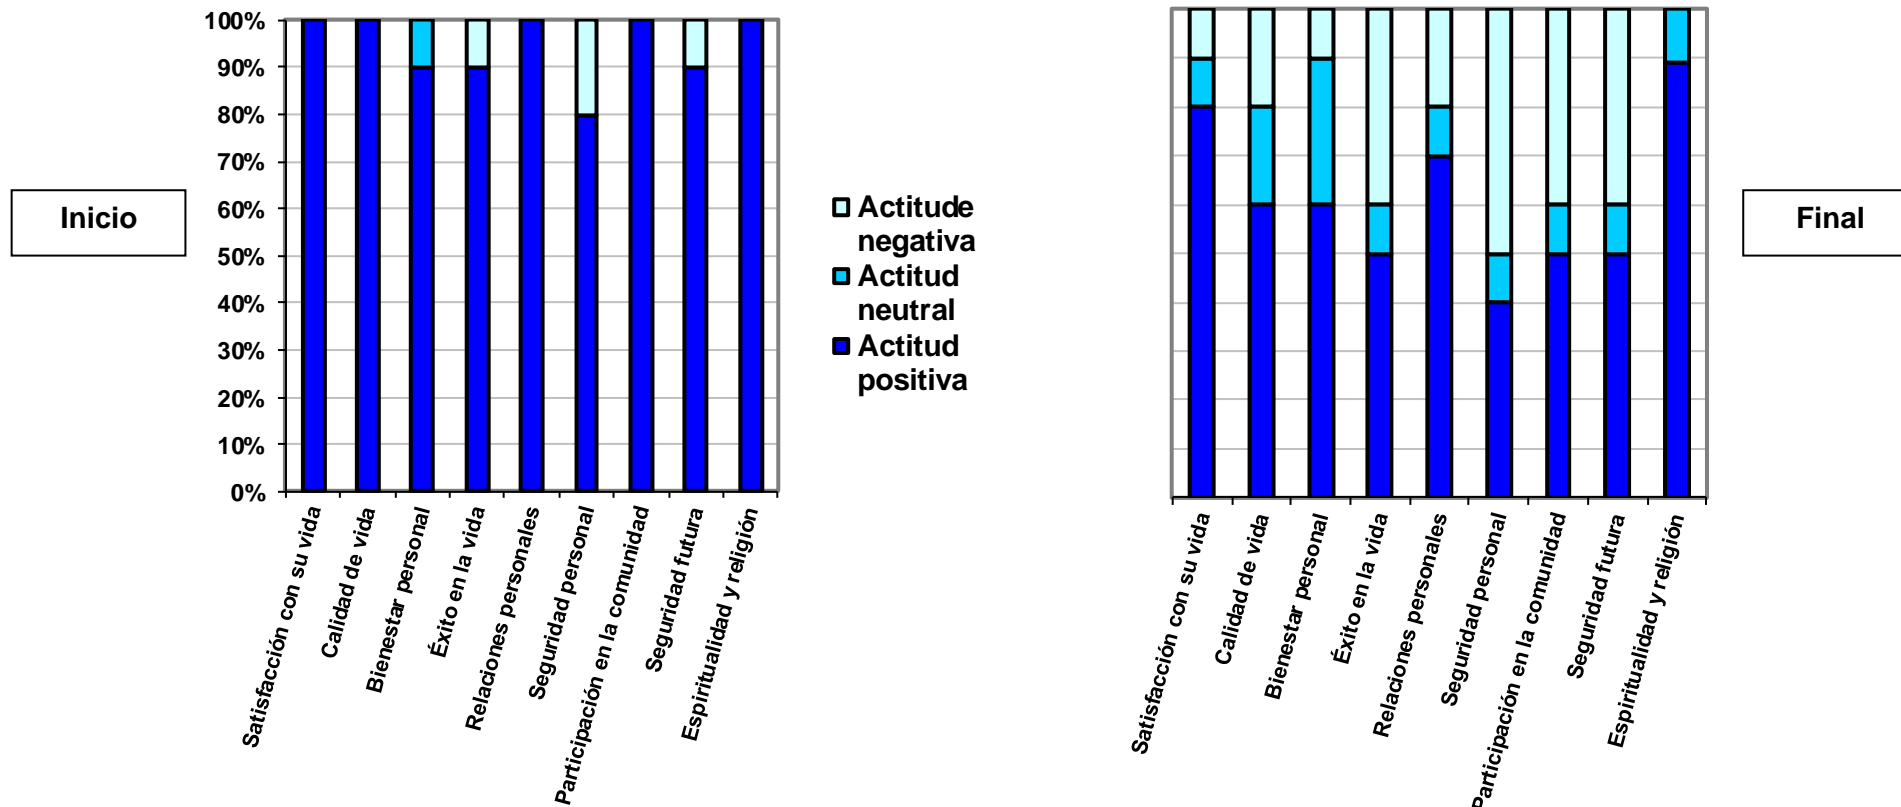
Inicio

100%
90%
80%
70%
60%
50%
40%
30%
20%
10%
0%

Satisfacción con su vida
Calidad de vida
Bienestar personal
Éxito en la vida
Relaciones personales
Seguridad personal
Participación en la comunidad
Seguridad futura
Espiritualidad y religión

Actitude negativa
Actitud neutral
Actitud positiva

Final

Satisfacción con su vida
Calidad de vida
Bienestar personal
Éxito en la vida
Relaciones personales
Seguridad personal
Participación en la comunidad
Seguridad futura
Espiritualidad y religión